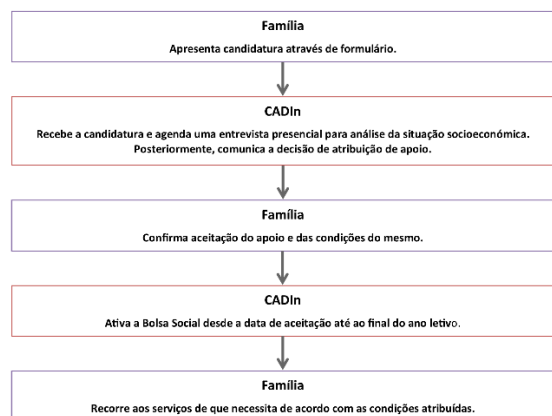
Família

Apresenta candidatura através de formulário.

CADIn

Recebe a candidatura e agenda uma entrevista presencial para análise da situação socioeconómica. Posteriormente, comunica a decisão de atribuição de apoio.

Família

Confirma aceitação do apoio e das condições do mesmo.

CADIn

Ativa a Bolsa Social desde a data de aceitação até ao final do ano letivo.

Família

Recorre aos serviços de que necessita de acordo com as condições atribuídas.